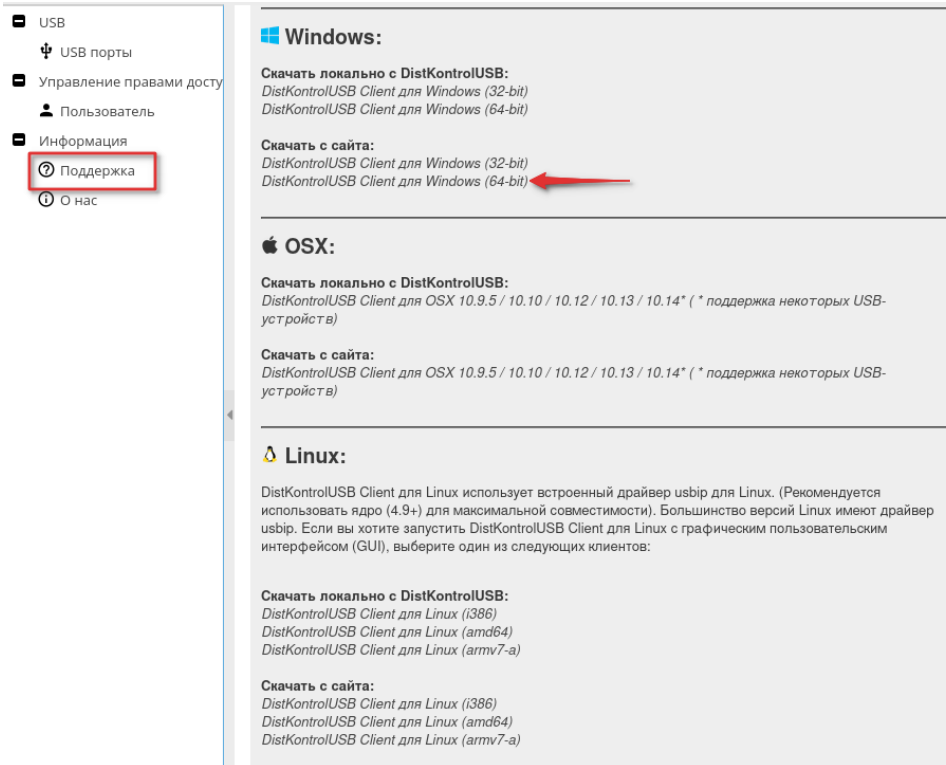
USB
USB порты
Управление правами досту
Пользователь
Информация
Поддержка
О нас

Windows:

Скачать локально с DistKontrolUSB:
DistKontrolUSB Client для Windows (32-bit)
DistKontrolUSB Client для Windows (64-bit)

Скачать с сайта:
DistKontrolUSB Client для Windows (32-bit)
DistKontrolUSB Client для Windows (64-bit)

OSX:

Скачать локально с DistKontrolUSB:
DistKontrolUSB Client для OSX 10.9.5 / 10.10 / 10.12 / 10.13 / 10.14* ( * поддержка некоторых USB-устройств)

Скачать с сайта:
DistKontrolUSB Client для OSX 10.9.5 / 10.10 / 10.12 / 10.13 / 10.14* ( * поддержка некоторых USB-устройств)

Linux:

DistKontrolUSB Client для Linux использует встроенный драйвер usbip для Linux. (Рекомендуется использовать ядро (4.9+) для максимальной совместимости). Большинство версий Linux имеют драйвер usbip. Если вы хотите запустить DistKontrolUSB Client для Linux с графическим пользовательским интерфейсом (GUI), выберите один из следующих клиентов:

Скачать локально с DistKontrolUSB:
DistKontrolUSB Client для Linux (i386)
DistKontrolUSB Client для Linux (amd64)
DistKontrolUSB Client для Linux (armv7-a)

Скачать с сайта:
DistKontrolUSB Client для Linux (i386)
DistKontrolUSB Client для Linux (amd64)
DistKontrolUSB Client для Linux (armv7-a)